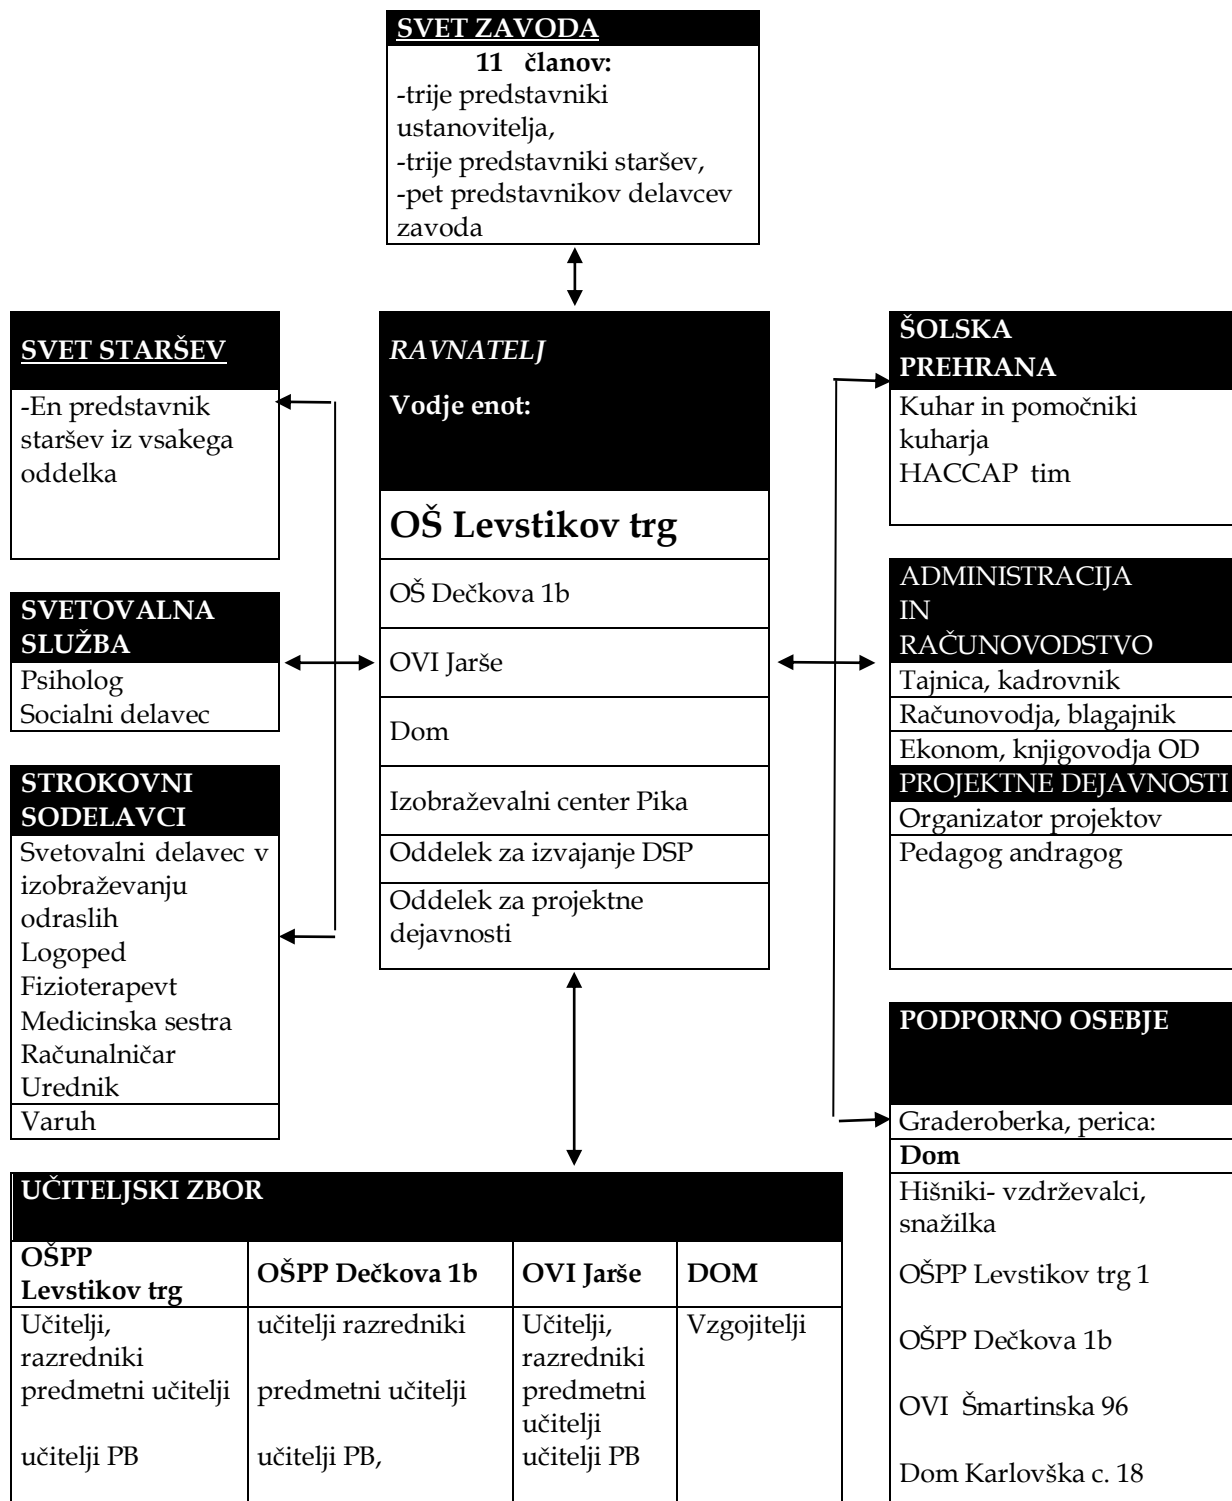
SVET ZAVODA

11 članov:
-trije predstavniki ustanovitelja,
-trije predstavniki staršev,
-pet predstavnikov delavcev zavoda

SVET STARŠEV

-En predstavnik staršev iz vsakega oddelka

SVETOVALNA SLUŽBA

Psiholog
Socialni delavec

STROKOVNI SODELAVCI

Svetovalni delavec v izobraževanju odraslih
Logoped
Fizioterapevt
Medicinska sestra
Računalničar
Urednik
Varuh

RAVNATELJ

Vodje enot:

OŠ Levstikov trg

OŠ Dečkova 1b

OVI Jarše

Dom

Izobraževalni center Pika

Oddelek za izvajanje DSP

Oddelek za projektne dejavnosti

ŠOLSKA PREHRANA

Kuhar in pomočniki kuharja
HACCAP tim

ADMINISTRACIJA IN RAČUNOVODSTVO

Tajnica, kadrovnik
Računovodja, blagajnik
Ekonom, knjigovodja OD

PROJEKTNE DEJAVNOSTI

Organizator projektov
Pedagog andragog

PODPORNO OSEBJE

Graderoberka, perica:
Dom
Hišniki- vzdrževalci, snažilka
OŠPP Levstikov trg 1
OŠPP Dečkova 1b
OVI Šmartinska 96
Dom Karlovška c. 18

UČITELJSKI ZBOR

| OŠPP Levstikov trg | OŠPP Dečkova 1b | OVI Jarše | DOM |
|---|---|---|---|
| Učitelji, razredniki predmetni učitelji učitelji PB | učitelji razredniki predmetni učitelji učitelji PB, | Učitelji, razredniki predmetni učitelji učitelji PB | Vzgojitelji |